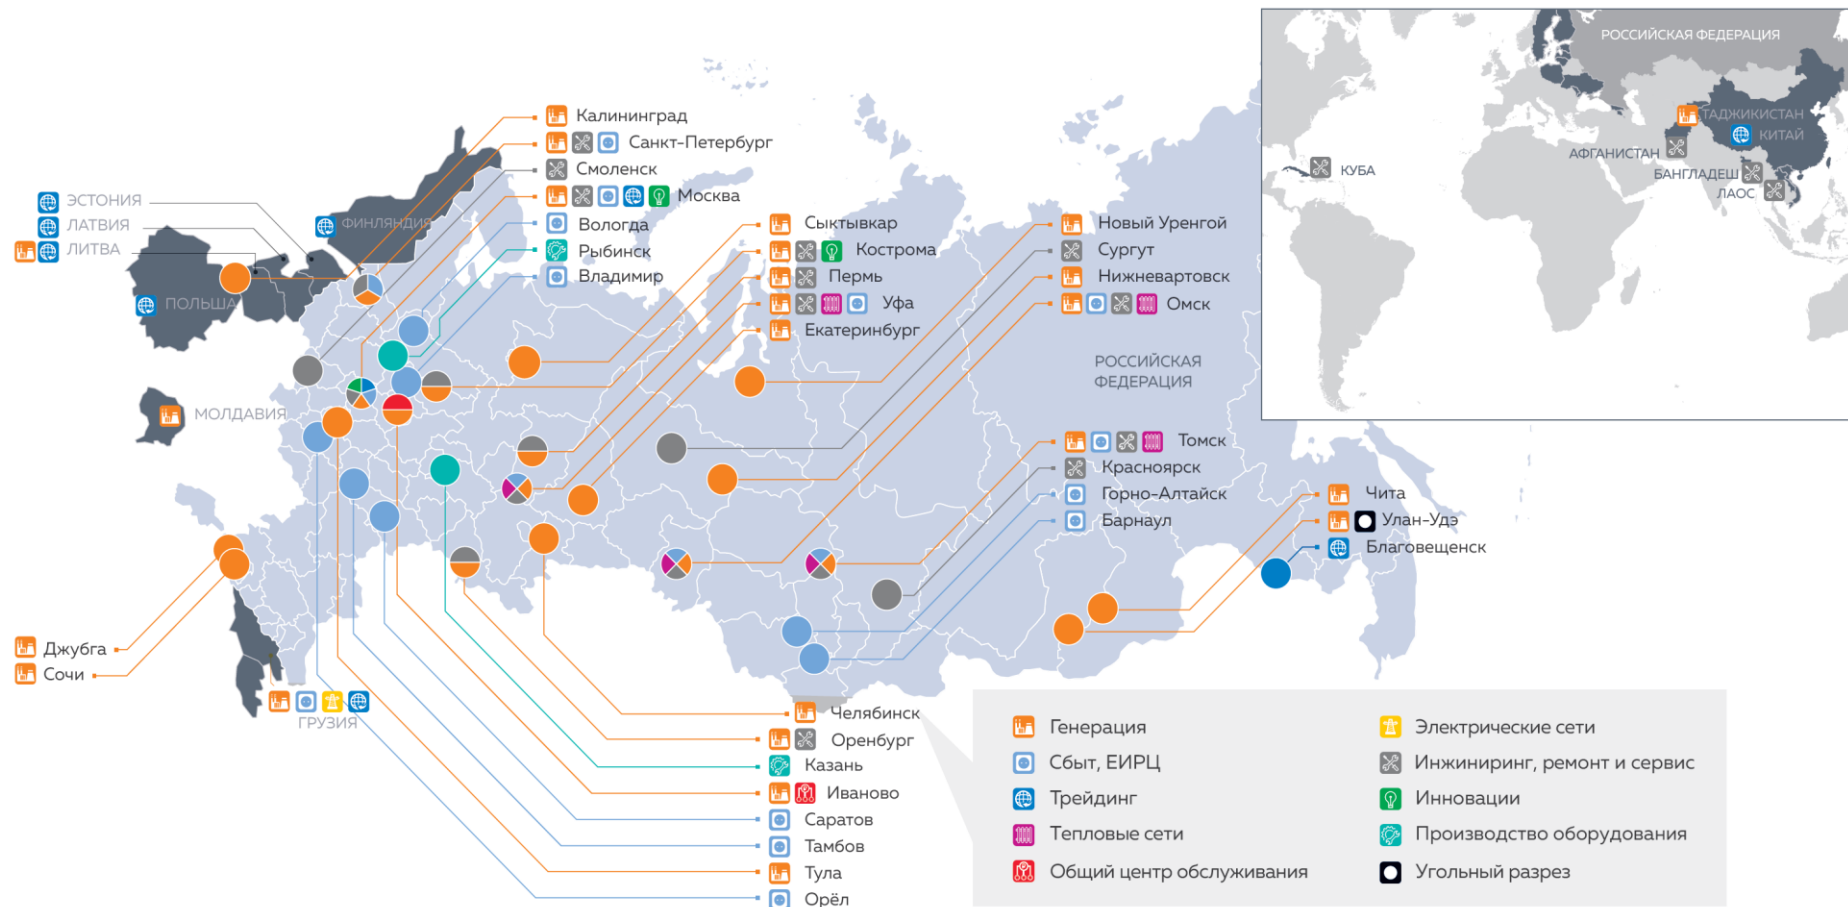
Калининград
Санкт-Петербург
Смоленск
Москва
Вологда
Рыбинск
Владимир
ЭСТОНИЯ
ЛАТВИЯ
ЛИТВА
ФИНЛЯНДИЯ
ПОЛЬША
МОЛДАВИЯ
Сыктывкар
Кострома
Пермь
Уфа
Екатеринбург
Новый Уренгой
Сургут
Нижневартовск
Омск
РОССИЙСКАЯ ФЕДЕРАЦИЯ
Томск
Красноярск
Горно-Алтайск
Барнаул
Чита
Улан-Удэ
Благовещенск
РОССИЙСКАЯ ФЕДЕРАЦИЯ
ТАДЖИКИСТАН
КИТАЙ
АФГАНИСТАН
БАНГЛАДЕШ
ЛАОС
КУБА
Джубга
Сочи
ГРУЗИЯ
Челябинск
Оренбург
Казань
Иваново
Саратов
Тамбов
Тула
Орёл
Генерация
Сбыт, ЕИРЦ
Трейдинг
Тепловые сети
Общий центр обслуживания
Электрические сети
Инжиниринг, ремонт и сервис
Инновации
Производство оборудования
Угольный разрез